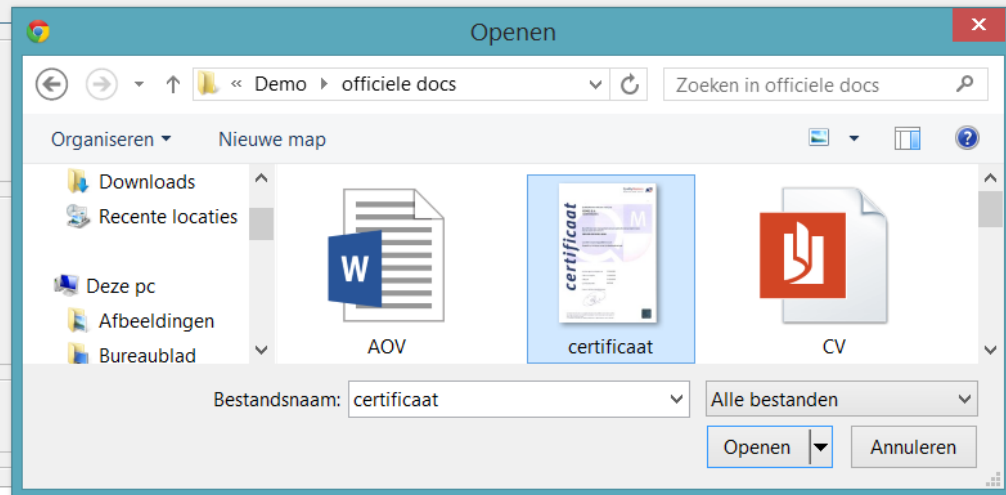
Openen

« Demo ▸ officiele docs

Zoeken in officiele docs

Organiseren ▾
Nieuwe map

Downloads
Recente locaties
Deze pc
Afbeeldingen
Bureaublad

W
AOV

certificaat
certificaat

CV

Bestandsnaam: certificaat
Alle bestanden

Openen
Annuleren